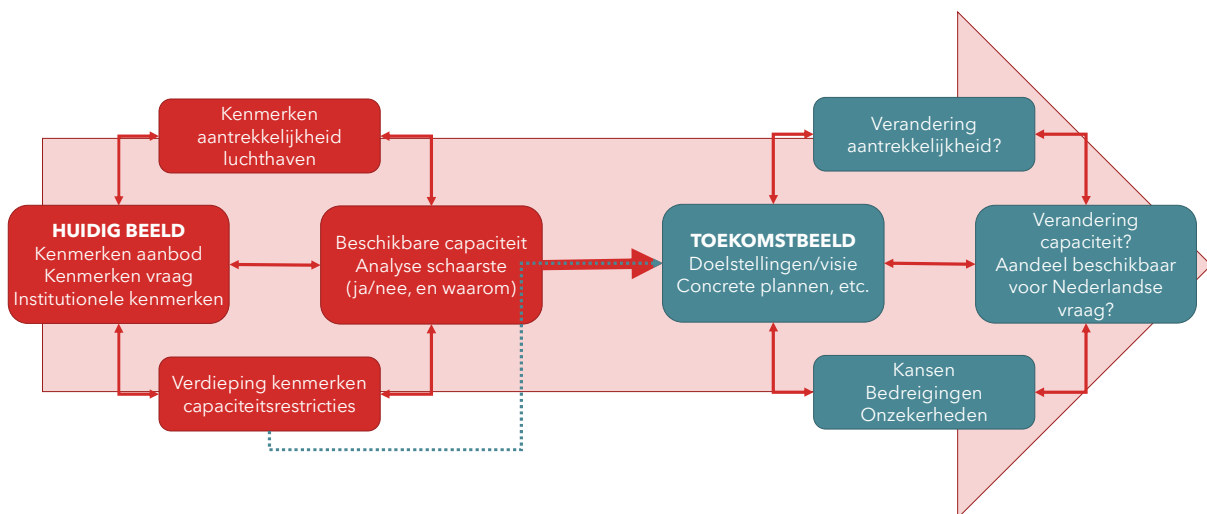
Kenmerken aantrekkelijkheid luchthaven

HUIDIG BEELD
Kenmerken aanbod
Kenmerken vraag
Institutionele kenmerken

Beschikbare capaciteit
Analyse schaarste
(ja/nee, en waarom)

Verdieping kenmerken capaciteitsrestricties

Verandering aantrekkelijkheid?

TOEKOMSTBEELD
Doelstellingen/visie
Concrete plannen, etc.

Verandering capaciteit?
Aandeel beschikbaar voor Nederlandse vraag?

Kansen
Bedreigingen
Onzekerheden